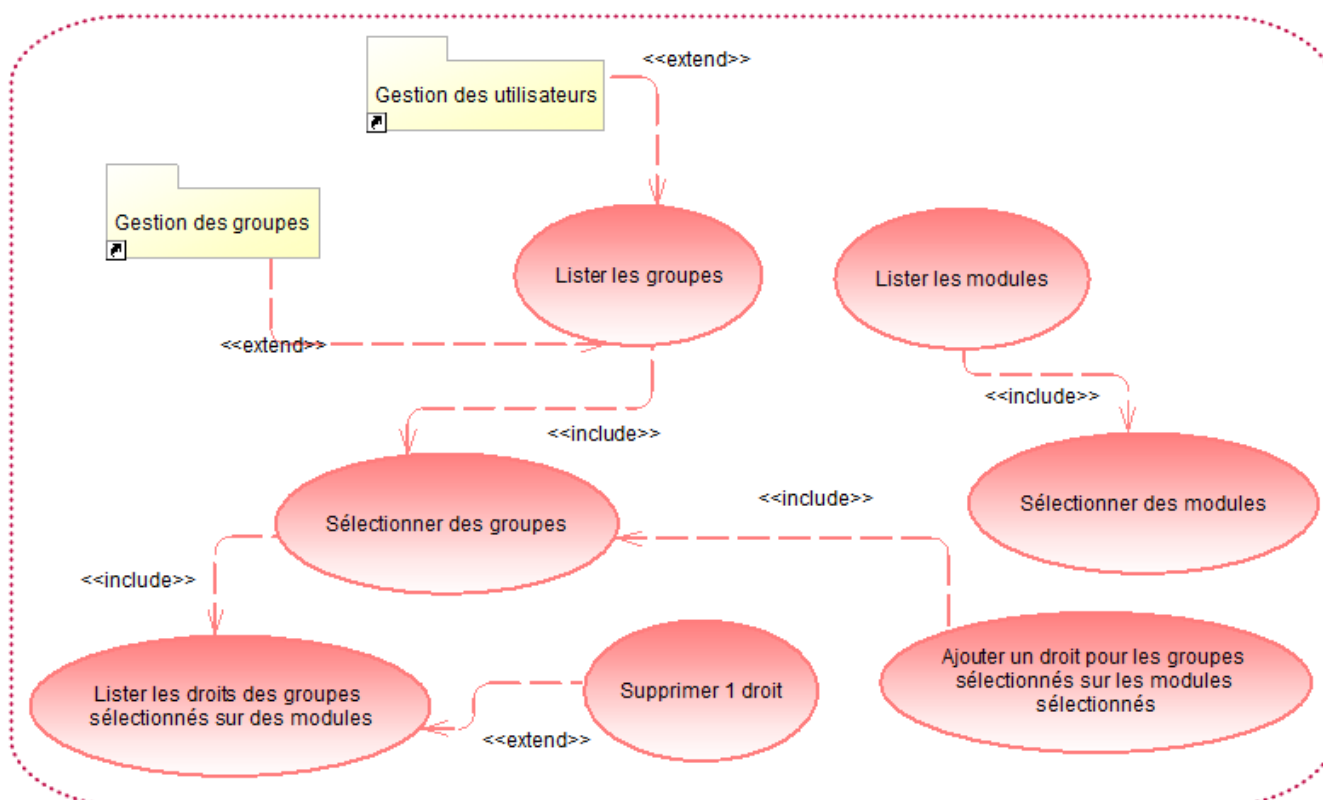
<<extend>>

Gestion des utilisateurs

Gestion des groupes

Lister les groupes

Lister les modules

<<extend>>

<<include>>

<<include>>

<<include>>

Sélectionner des modules

Sélectionner des groupes

<<include>>

Lister les droits des groupes sélectionnés sur des modules

Supprimer 1 droit

Ajouter un droit pour les groupes sélectionnés sur les modules sélectionnés

<<extend>>